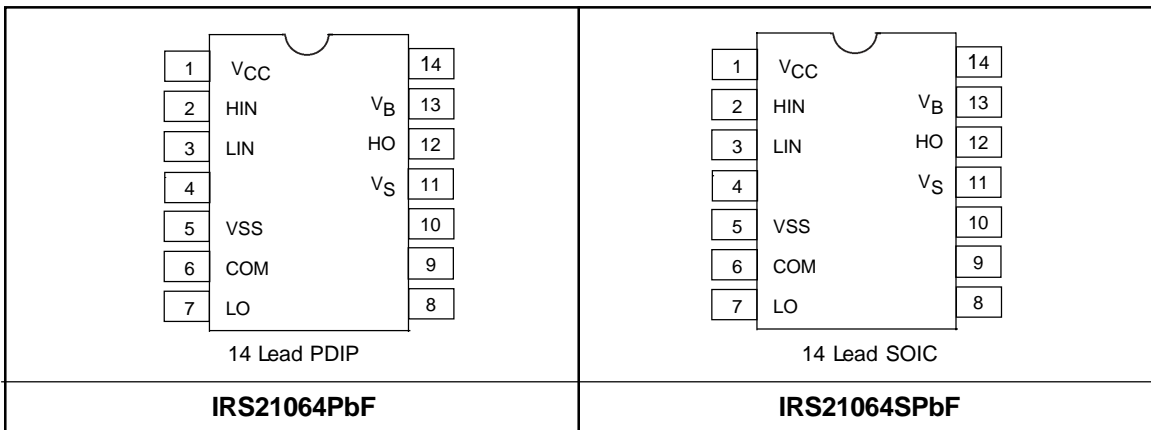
| 1 $V_{CC}$ 2 HIN 3 LIN 4 5 VSS 6 COM 7 LO 14 $V_B$ 13 HO 12 $V_S$ 11 10 9 8 14 Lead PDIP | 1 $V_{CC}$ 2 HIN 3 LIN 4 5 VSS 6 COM 7 LO 14 $V_B$ 13 HO 12 $V_S$ 11 10 9 8 14 Lead SOIC |
|---|---|
| **IRS21064PbF** | **IRS21064SPbF** |